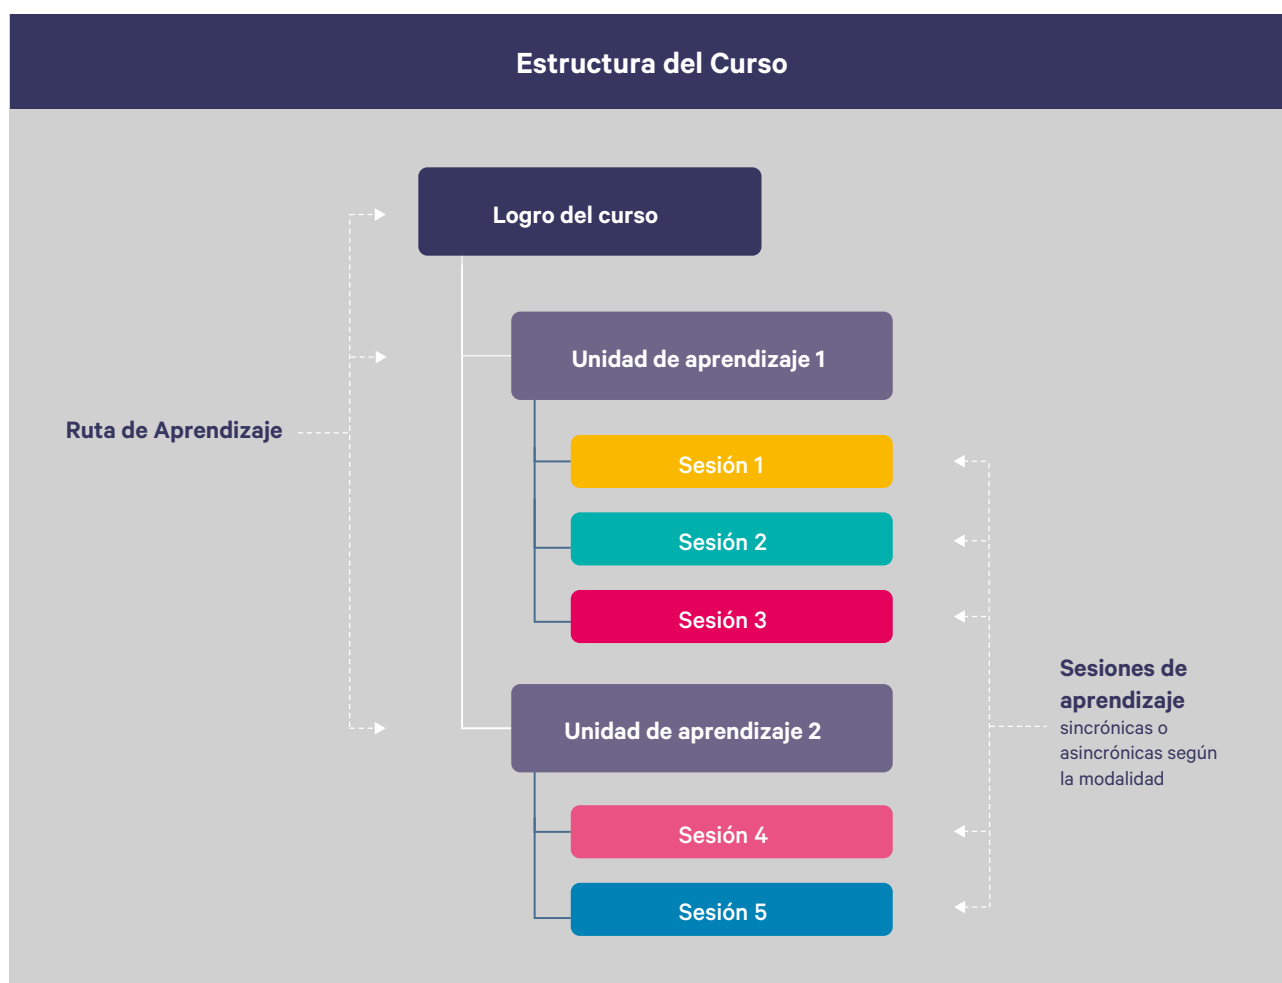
Estructura del Curso

Logro del curso

Unidad de aprendizaje 1

Ruta de Aprendizaje

Sesión 1

Sesión 2

Sesión 3

Sesiones de aprendizaje sincrónicas o asincrónicas según la modalidad

Unidad de aprendizaje 2

Sesión 4

Sesión 5